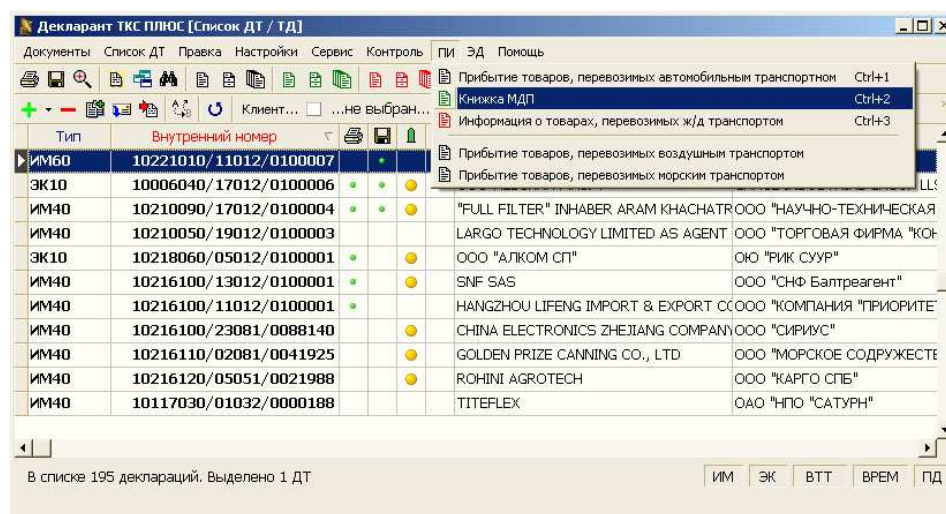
Декларант ТКС ПЛЮС [Список ДТ / ТД]

Документы Список ДТ Правка Настройки Сервис Контроль ПИ ЭД Помощь

Клиент... ...не выбран...

Прибытие товаров, перевозимых автомобильным транспортом Ctrl+1
Книжка МДП Ctrl+2
Информация о товарах, перевозимых ж/д транспортом Ctrl+3
Прибытие товаров, перевозимых воздушным транспортом
Прибытие товаров, перевозимых морским транспортом

| Тип | Внутренний номер | | |
|---|---|---|---|
| ИМ60 | 10221010/11012/0100007 | | |
| ЭК10 | 10006040/17012/0100006 | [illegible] | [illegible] LLS |
| ИМ40 | 10210090/17012/0100004 | "FULL FILTER" INHABER ARAM KHACHATR | ООО "НАУЧНО-ТЕХНИЧЕСКАЯ |
| ИМ40 | 10210050/19012/0100003 | LARGO TECHNOLOGY LIMITED AS AGENT | ООО "ТОРГОВАЯ ФИРМА "КО |
| ЭК10 | 10218060/05012/0100001 | ООО "АЛКОМ СП" | ОЮ "РИК СУУР" |
| ИМ40 | 10216100/13012/0100001 | SNF SAS | ООО "СНФ Балтреагент" |
| ИМ40 | 10216100/11012/0100001 | HANGZHOU LIFENG IMPORT & EXPORT C | ООО "КОМПАНИЯ "ПРИОРИТЕ |
| ИМ40 | 10216100/23081/0088140 | CHINA ELECTRONICS ZHEJIANG COMPANY | ООО "СИРИУС" |
| ИМ40 | 10216110/02081/0041925 | GOLDEN PRIZE CANNING CO., LTD | ООО "МОРСКОЕ СОДРУЖЕСТВ |
| ИМ40 | 10216120/05051/0021988 | ROHINI AGROTECH | ООО "КАРГО СПБ" |
| ИМ40 | 10117030/01032/0000188 | TITEFLEX | ОАО "НПО "САТУРН" |

В списке 195 деклараций. Выделено 1 ДТ

ИМ ЭК ВТТ ВРЕМ ПД